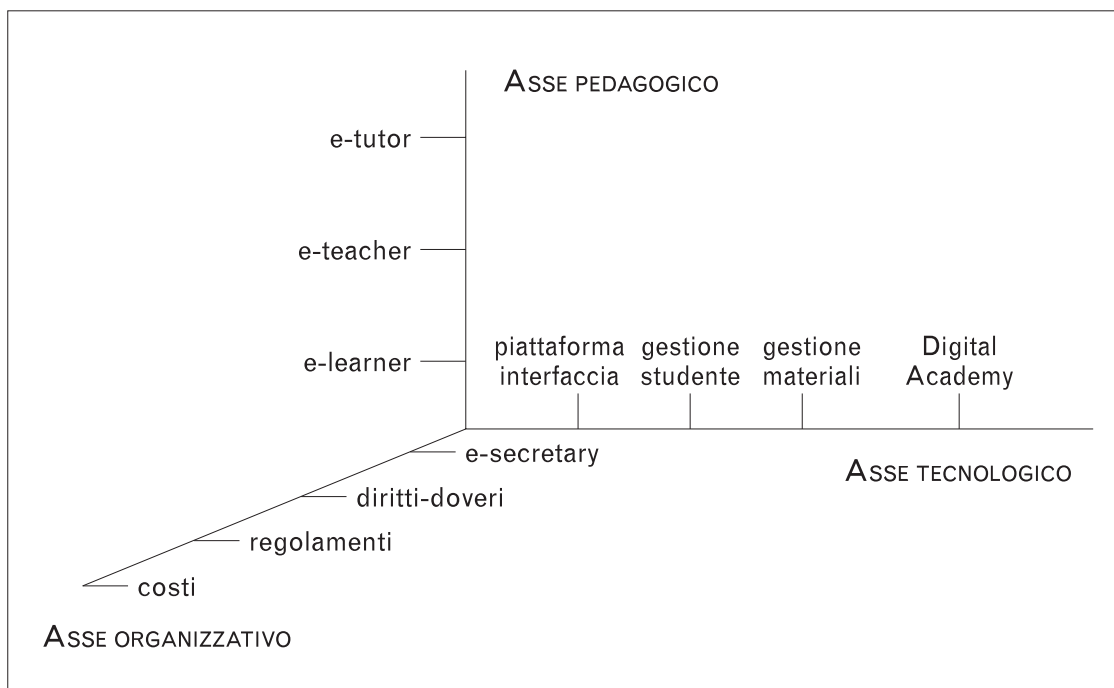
ASSE PEDAGOGICO

e-tutor

e-teacher

e-learner

piattaforma interfaccia

gestione studente

gestione materiali

Digital Academy

ASSE TECNOLOGICO

e-secretary

diritti-doveri

regolamenti

costi

ASSE ORGANIZZATIVO